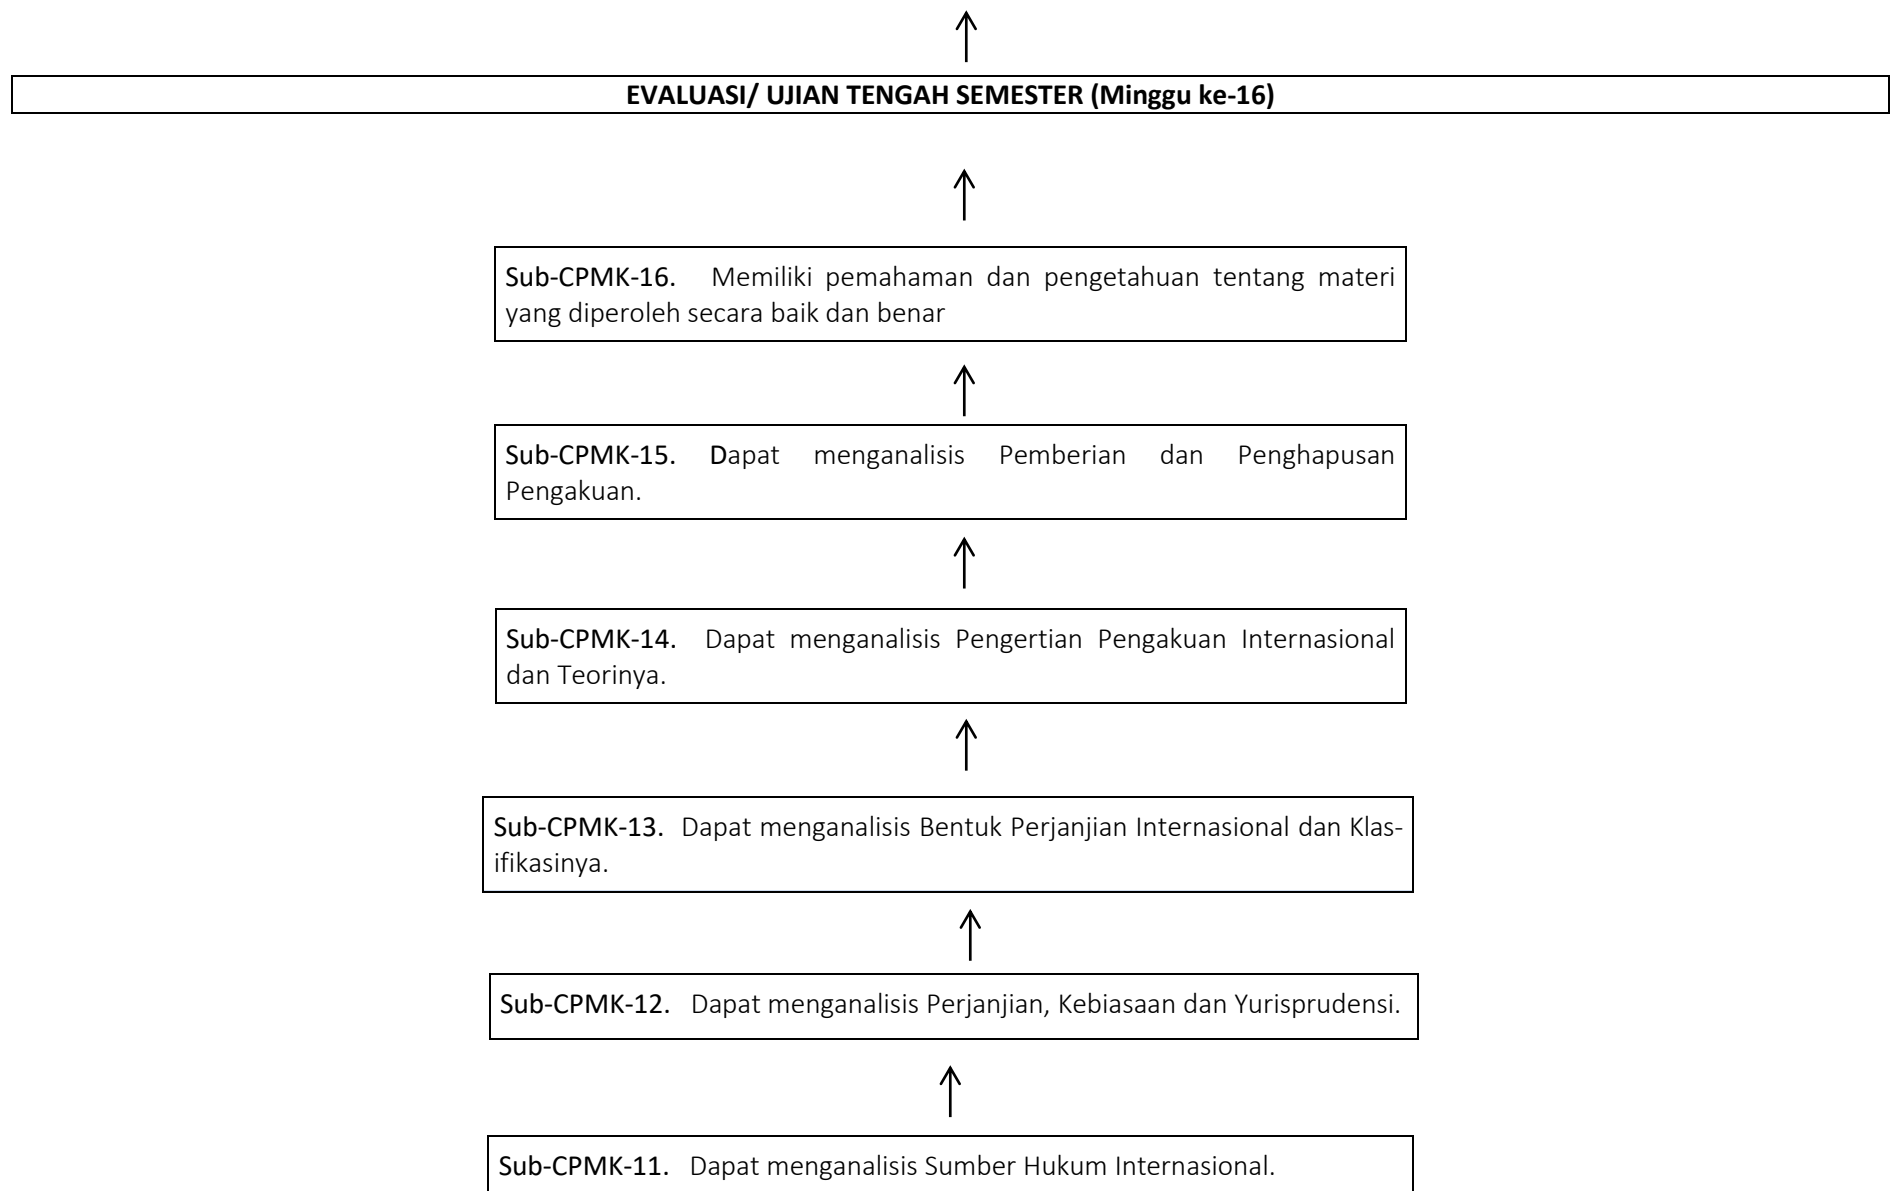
EVALUASI/ UJIAN TENGAH SEMESTER (Minggu ke-16)

Sub-CPMK-16. Memiliki pemahaman dan pengetahuan tentang materi yang diperoleh secara baik dan benar

Sub-CPMK-15. Dapat menganalisis Pemberian dan Penghapusan Pengakuan.

Sub-CPMK-14. Dapat menganalisis Pengertian Pengakuan Internasional dan Teorinya.

Sub-CPMK-13. Dapat menganalisis Bentuk Perjanjian Internasional dan Klasifikasinya.

Sub-CPMK-12. Dapat menganalisis Perjanjian, Kebiasaan dan Yurisprudensi.

Sub-CPMK-11. Dapat menganalisis Sumber Hukum Internasional.